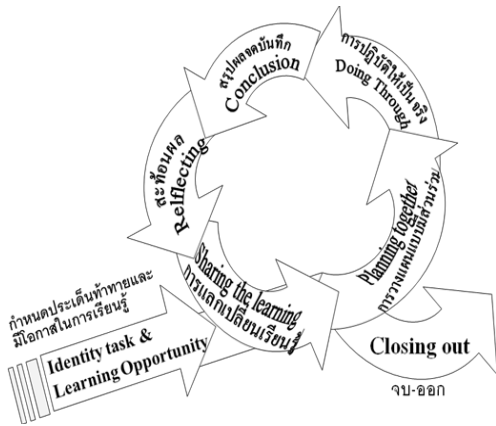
สรุปผลจดบันทึก
Conclusion

การปฏิบัติให้เป็นจริง
Doing Through

สะท้อนผล
Relflecting

Planning together
การวางแผนแบบมีส่วนร่วม

Sharing the learning
การแลกเปลี่ยนเรียนรู้

กำหนดประเด็นท้าทายและมีโอกาสในการเรียนรู้

Identity task &
Learning Opportunity

Closing out
จบ-ออก